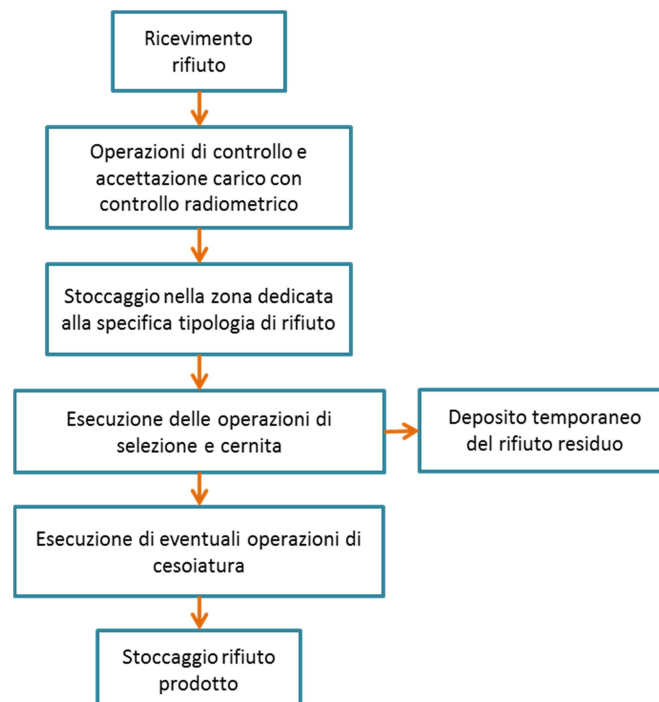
Ricevimento rifiuto

Operazioni di controllo e accettazione carico con controllo radiometrico

Stoccaggio nella zona dedicata alla specifica tipologia di rifiuto

Esecuzione delle operazioni di selezione e cernita

Deposito temporaneo del rifiuto residuo

Esecuzione di eventuali operazioni di cesoiatura

Stoccaggio rifiuto prodotto